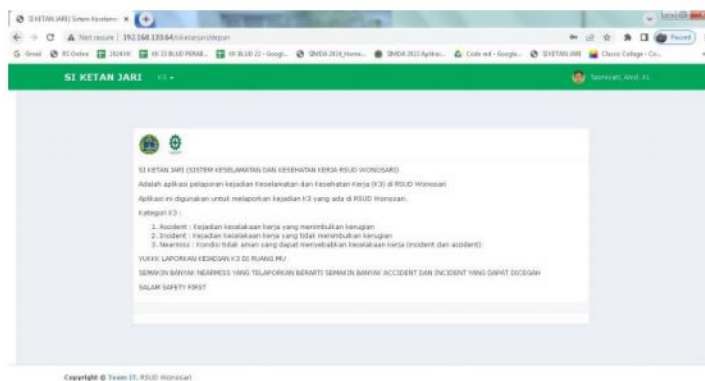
SI KETAN JARI | Sistem Keselam ×

Not secure | 192.168.133.64/siketanjari/depan

Gmail  RS Online  2024 KK  KK 23 BLUD PERAB...  KK BLUD 22 - Googl...  SIMDA 2024_Home...  SIMDA 2023 Aplikas...  Code md - Google...  SI KETAN JARI  Classic College - Co...

Paused

SI KETAN JARI  K3 ▾

Sasmiyati, Amd. KL

SI KETAN JARI (SISTEM KESELAMATAN DAN KESEHATAN KERJA RSUD WONOSARI)

Adalah aplikasi pelaporan kejadian Keselamatan dan Kesehatan Kerja (K3) di RSUD Wonosari

Aplikasi ini digunakan untuk melaporkan kejadian K3 yang ada di RSUD Wonosari.

Kategori K3 :

1. Accident : Kejadian kecelakaan kerja yang menimbulkan kerugian
2. Incident : Kejadian kecelakaan kerja yang tidak menimbulkan kerugian
3. Nearmiss : Kondisi tidak aman yang dapat menyebabkan kecelakaan kerja (incident dan accident)

YUKKK LAPORKAN KEJADIAN K3 DI RUANG MU

SEMAKIN BANYAK NEARMISS YANG TELAPORKAN BERARTI SEMAKIN BANYAK ACCIDENT DAN INCIDENT YANG DAPAT DICEGAH

SALAM SAFETY FIRST

Copyright © Team IT. RSUD Wonosari